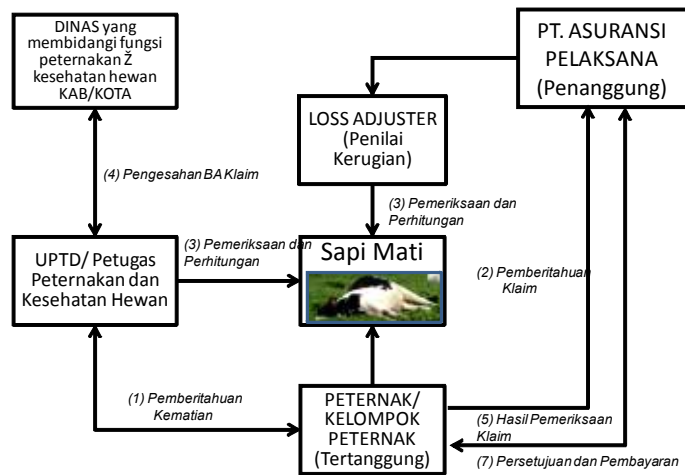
DINAS yang membidangi fungsi peternakan Ž kesehatan hewan KAB/KOTA

PT. ASURANSI PELAKSANA (Penanggung)

LOSS ADJUSTER (Penilai Kerugian)

(4) Pengesahan BA Klaim

(3) Pemeriksaan dan Perhitungan

UPTD/ Petugas Peternakan dan Kesehatan Hewan

(3) Pemeriksaan dan Perhitungan

Sapi Mati

(2) Pemberitahuan Klaim

(1) Pemberitahuan Kematian

PETERNAK/ KELOMPOK PETERNAK (Tertanggung)

(5) Hasil Pemeriksaan Klaim

(7) Persetujuan dan Pembayaran